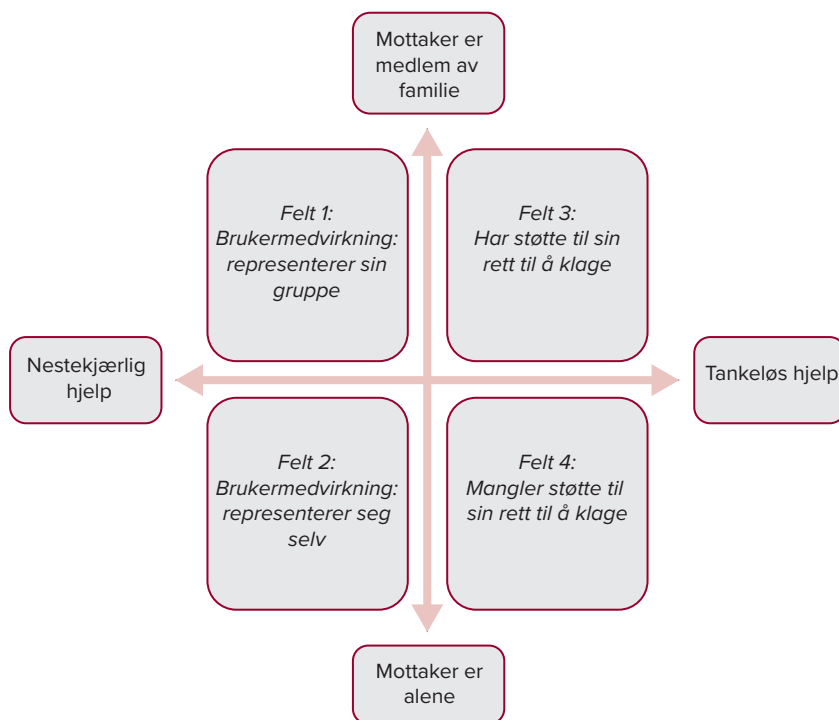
Mottaker er medlem av familie

Felt 1: Brukermedvirkning: representerer sin gruppe

Felt 3: Har støtte til sin rett til å klage

Nestekjærlig hjelp

Tankeløs hjelp

Felt 2: Brukermedvirkning: representerer seg selv

Felt 4: Mangler støtte til sin rett til å klage

Mottaker er alene